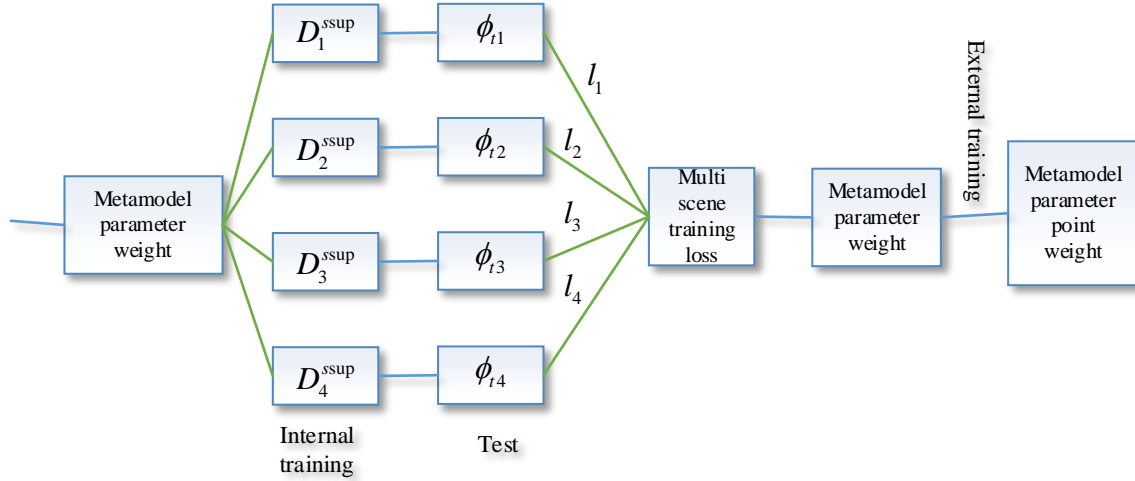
Metamodel parameter weight

$D_1^{ssup}$

$D_2^{ssup}$

$D_3^{ssup}$

$D_4^{ssup}$

$\phi_{t1}$

$\phi_{t2}$

$\phi_{t3}$

$\phi_{t4}$

$l_1$

$l_2$

$l_3$

$l_4$

Multi scene training loss

Metamodel parameter weight

External training

Metamodel parameter point weight

Internal training

Test